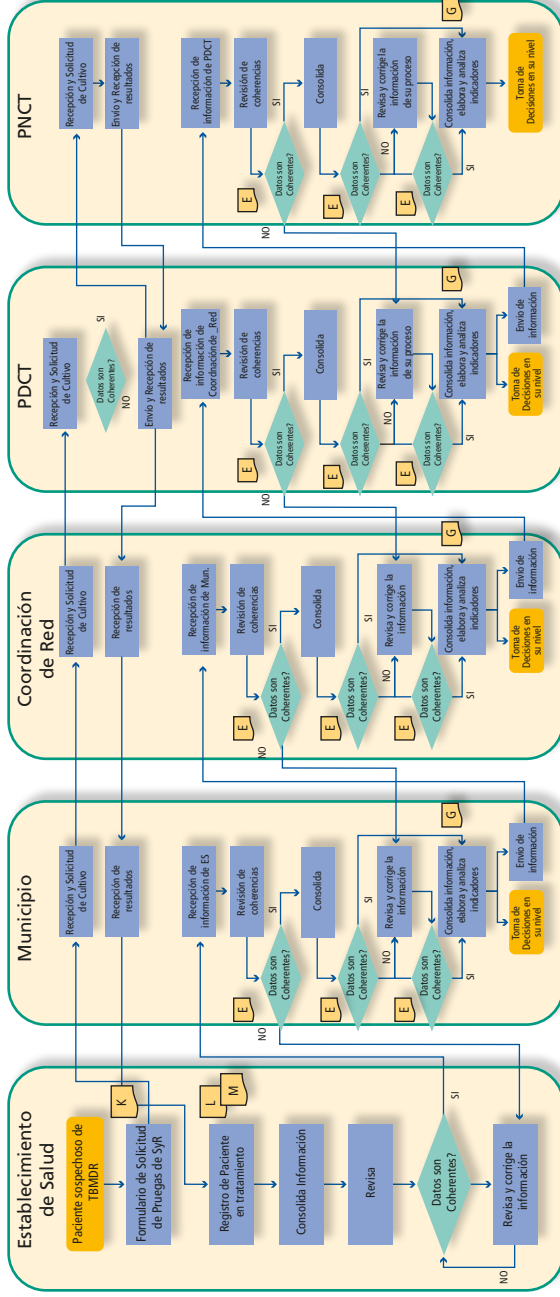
Establecimiento de Salud

Paciente sospechoso de TBMDR

Formulario de Solicitud de Pruegas de SyR

K

L

M

Registro de Paciente en tratamiento

Consolida Información

Revisa

Datos son Coherentes?

SI

Revisa y corrige la información

NO

Municipio

Recepción y Solicitud de Cultivo

Recepción de resultados

Recepción de información de ES

Revisión de coherencias

SI

Datos son Coherentes?

E

NO

Consolida

Datos son Coherentes?

E

SI

Revisa y corrige la información

NO

Consolida información, elabora y analiza indicadores

Datos son Coherentes?

E

SI

G

Envío de información

Toma de Decisiones en su nivel

Coordinación de Red

Recepción y Solicitud de Cultivo

Recepción de resultados

Recepción de información de Mun.

Revisión de coherencias

SI

Datos son Coherentes?

E

NO

Consolida

Datos son Coherentes?

E

SI

Revisa y corrige la información

NO

Consolida información, elabora y analiza indicadores

Datos son Coherentes?

E

SI

G

Envío de información

Toma de Decisiones en su nivel

PDCT

Recepción y Solicitud de Cultivo

Datos son Coherentes?

SI

NO

Envío y Recepción de resultados

Recepción de información de Coordinación de _Red

Revisión de coherencias

SI

Datos son Coherentes?

E

NO

Consolida

Datos son Coherentes?

E

SI

Revisa y corrige la información de su proceso

NO

Consolida información, elabora y analiza indicadores

Datos son Coherentes?

E

SI

G

Envío de información

Toma de Decisiones en su nivel

PNCT

Recepción y Solicitud de Cultivo

Envío y Recepción de resultados

Recepción de información de PDCT

Revisión de coherencias

SI

Datos son Coherentes?

E

NO

Consolida

Datos son Coherentes?

E

SI

Revisa y corrige la información de su proceso

NO

Consolida información, elabora y analiza indicadores

Datos son Coherentes?

E

SI

G

Toma de Decisiones en su nivel